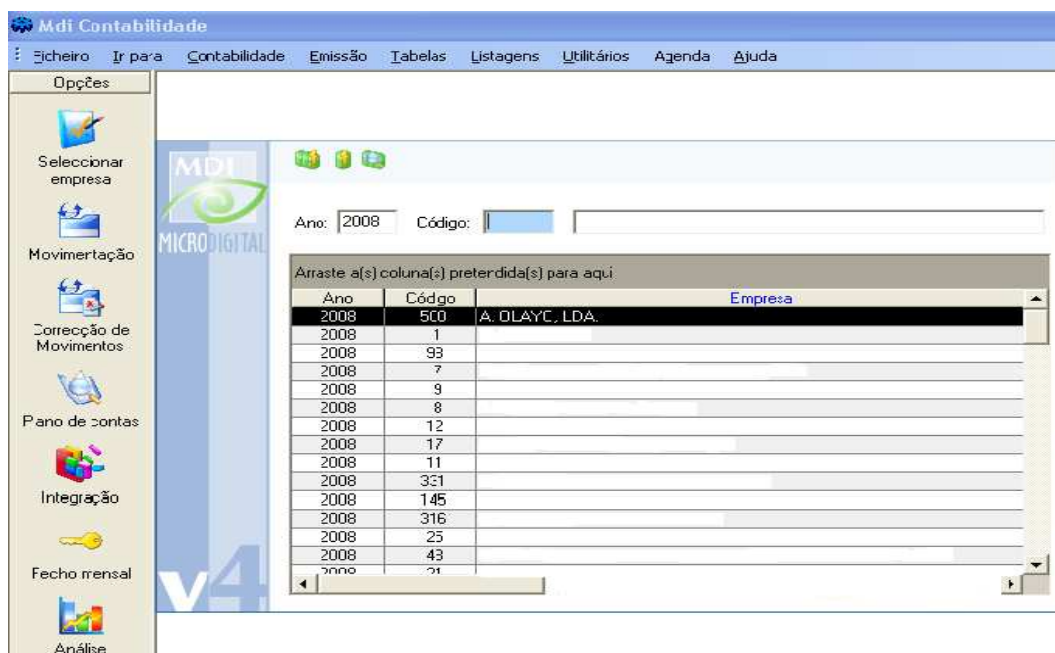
Mdi Contabilidade

Ficheiro Ir para Contabilidade Emissão Tabelas Listagens Utilitários Agenda Ajuda

Opções

Seleccionar empresa

Movimertação

Correcção de Movimentos

Pano de contas

Integração

Fecho mensal

Análise

MDI

MICRODIGITAL

V4

Ano: 2008 Código:

Arraste a(s) coluna(s) preterdida(s) para aqui

| Ano | Códgo | Empresa |
|---|---|---|
| 2008 | 500 | A. OLAYC, LDA. |
| 2008 | 1 | |
| 2008 | 93 | |
| 2008 | 7 | |
| 2008 | 9 | |
| 2008 | 8 | |
| 2008 | 12 | |
| 2008 | 17 | |
| 2008 | 11 | |
| 2008 | 331 | |
| 2008 | 145 | |
| 2008 | 316 | |
| 2008 | 25 | |
| 2008 | 43 | |
| 2008 | 21 | |